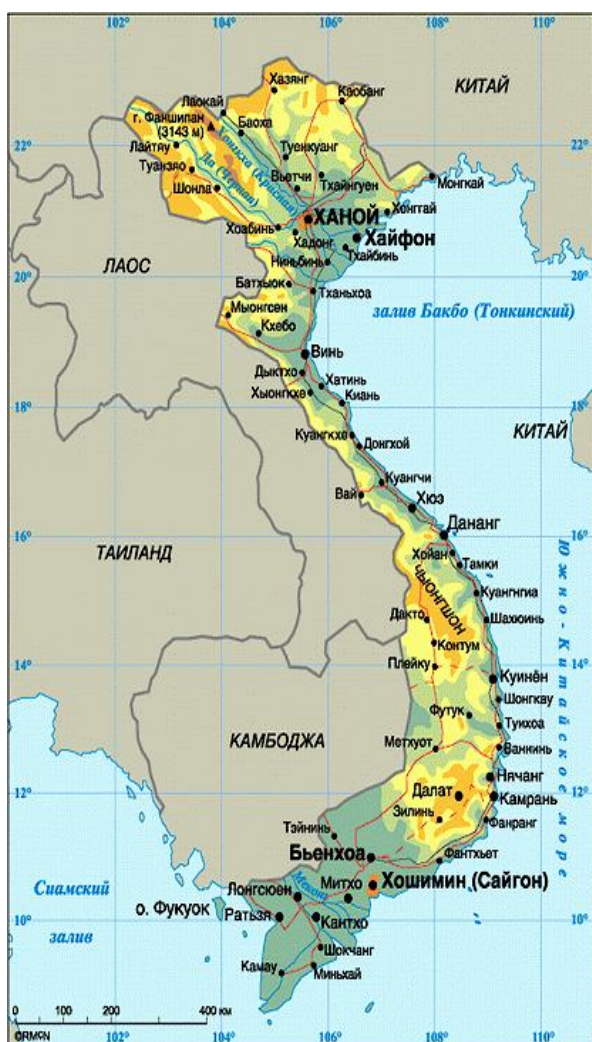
102° 104° 106° 108° 110°

КИТАЙ

Хазянг
Лаокай
Каобанг
г. Фаншипан (3143 м)
Баоха
Лайтяу
Туенкуанг
Туанзяо
Вьетчи
Шонла
Тхайнгуен
Монгкай
Хонгай
ХАНОЙ
Хоабинь
Хайфон
Хадонг
Ниньбинь
Тхайбинь
Хонгха (Красная)
Да (Черная)

ЛАОС

Батхьюк
Тханьхоа
Мыонгсен
Кхебо
залив Бакбо (Тонкинский)
Винь
Дыктхо
Хатинь
Хыонгкхе
Киань
КИТАЙ
Куангкхе
Донгхой
Куангчи
Вай
Хюэ
Дананг

ТАИЛАНД

Хойан
Тамки
ЧЫОНГШОН
Куангнгиа
Дакто
Шахюинь
Контум
Плейку
Куинён
Шонгкау
Футук
Тукхоа

КАМБОДЖА

Метхуот
Ванкинь
Нячанг
Далат
Камрань
Зилинь
Фанранг
Тэйнинь
Бьенхоа
Фантхьет
Лонгсюен
Митхо
Хошимин (Сайгон)
Меконг
Сиамский залив
о. Фукуок
Ратьзя
Кантхо
Шокчанг
Камау
Миньхай

Южно-Китайское море

22° 20° 18° 16° 14° 12° 10°

0 100 200 400 км